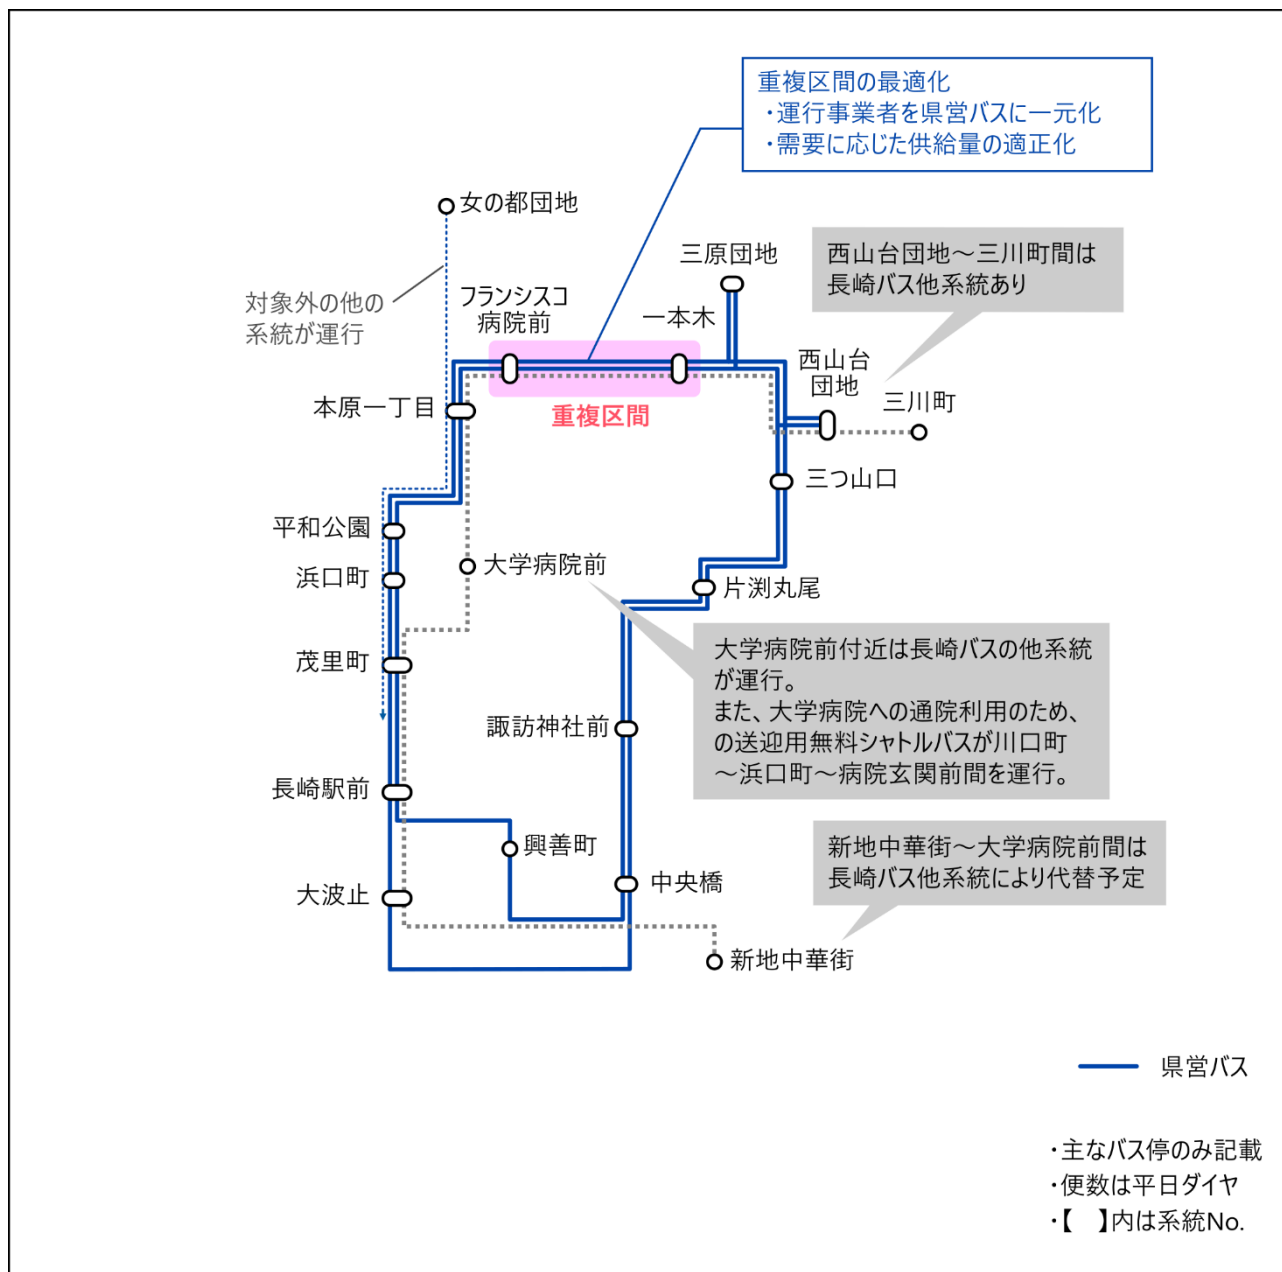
重複区間の最適化
・運行事業者を県営バスに一元化
・需要に応じた供給量の適正化

女の都団地

三原団地

西山台団地～三川町間は
長崎バス他系統あり

対象外の他の
系統が運行

フランシスコ
病院前

一本木

西山台
団地

三川町

本原一丁目

重複区間

三つ山口

平和公園

大学病院前

浜口町

片渕丸尾

茂里町

大学病院前付近は長崎バスの他系統が運行。
また、大学病院への通院利用のため、の送迎用無料シャトルバスが川口町～浜口町～病院玄関前間を運行。

諏訪神社前

長崎駅前

興善町

新地中華街～大学病院前間は
長崎バス他系統により代替予定

大波止

中央橋

新地中華街

県営バス

・主なバス停のみ記載
・便数は平日ダイヤ
・【 】内は系統No.